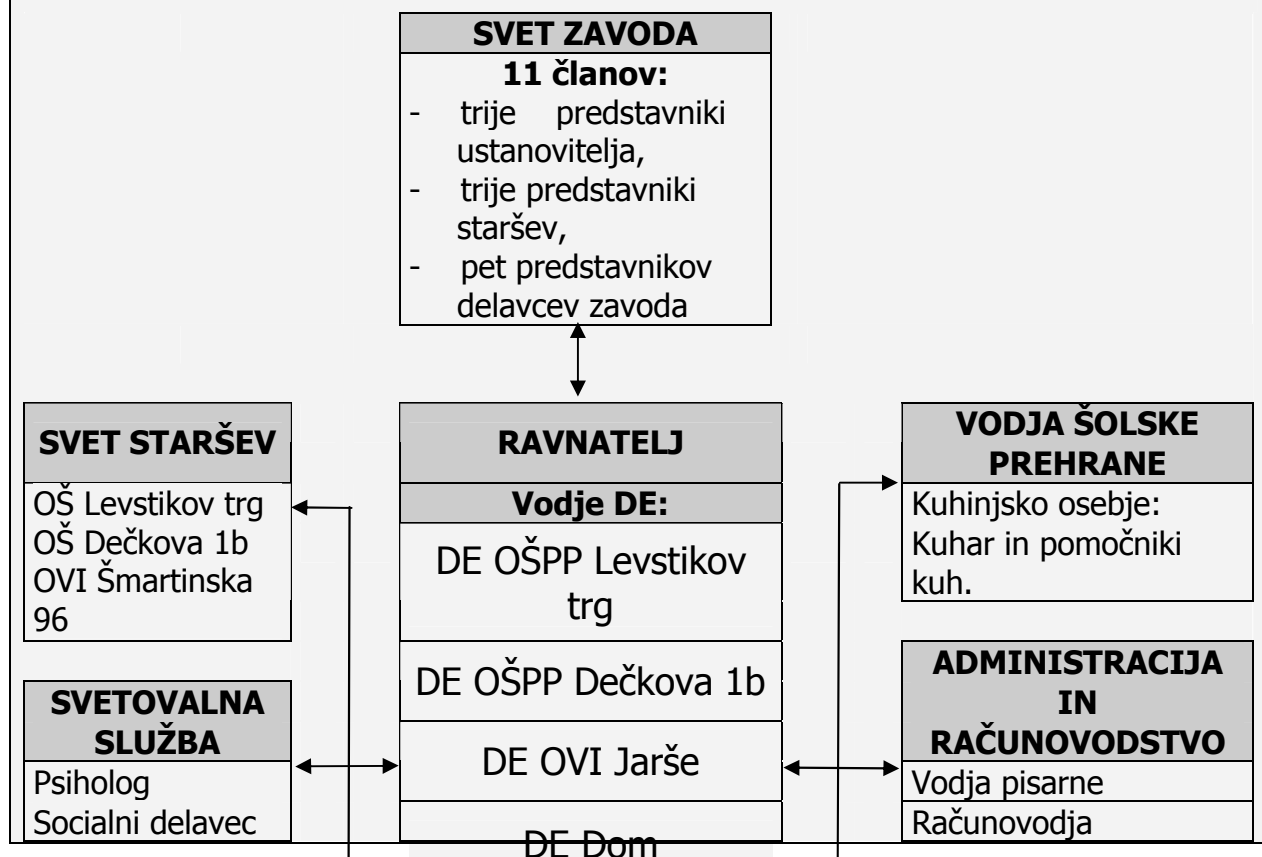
SVET ZAVODA

11 članov:

- trije predstavniki ustanovitelja,
- trije predstavniki staršev,
- pet predstavnikov delavcev zavoda

SVET STARŠEV

OŠ Levstikov trg
OŠ Dečkova 1b
OVI Šmartinska 96

RAVNATELJ

Vodje DE:

DE OŠPP Levstikov trg

DE OŠPP Dečkova 1b

DE OVI Jarše

DE Dom

VODJA ŠOLSKE PREHRANE

Kuhinjsko osebje:
Kuhar in pomočniki kuh.

SVETOVALNA SLUŽBA

Psiholog
Socialni delavec

ADMINISTRACIJA IN RAČUNOVODSTVO

Vodja pisarne
Računovodja